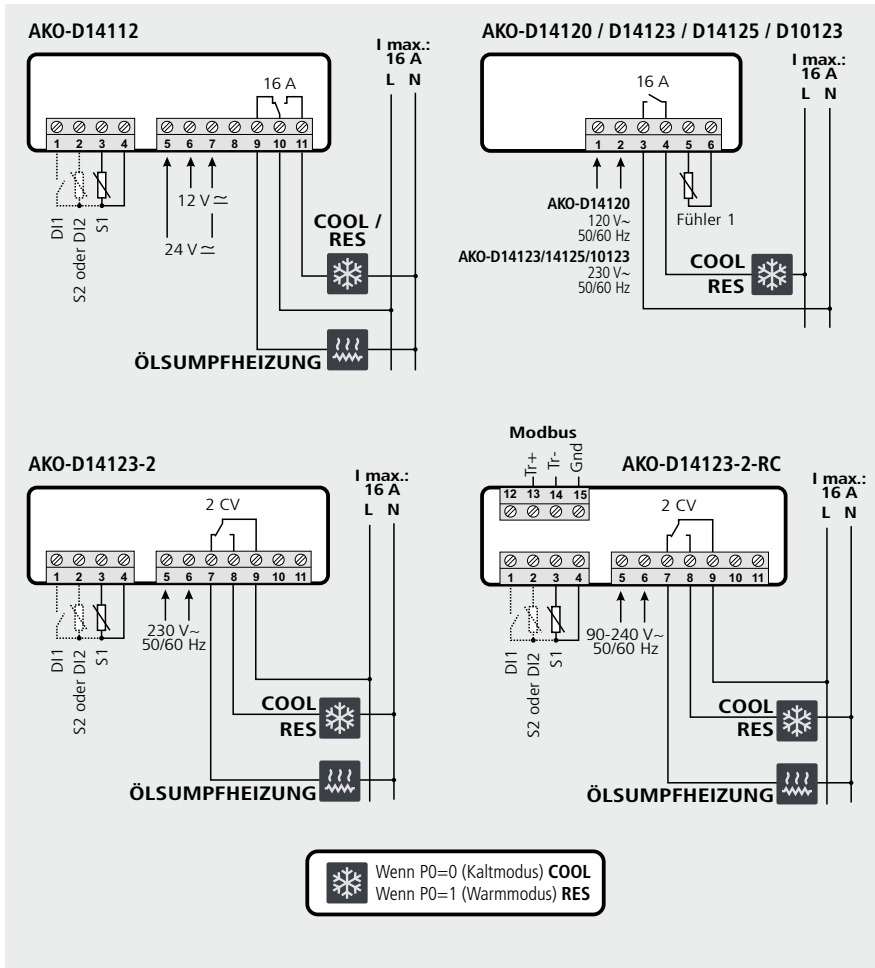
AKO-D14112

I max.: 16 A
L N

16 A

1 2 3 4 5 6 7 8 9 10 11

DI1 S2 oder DI2 S1

12 V $\simeq$

24 V $\simeq$

COOL / RES

ÖLSUMPFHEIZUNG

AKO-D14120 / D14123 / D14125 / D10123

I max.: 16 A
L N

16 A

1 2 3 4 5 6

AKO-D14120
120 V~
50/60 Hz

AKO-D14123/14125/10123
230 V~
50/60 Hz

Fühler 1

COOL
RES

AKO-D14123-2

I max.: 16 A
L N

2 CV

1 2 3 4 5 6 7 8 9 10 11

DI1 S2 oder DI2 S1

230 V~
50/60 Hz

COOL
RES

ÖLSUMPFHEIZUNG

Modbus
Tr+ Tr- Gnd
12 13 14 15

AKO-D14123-2-RC

I max.: 16 A
L N

2 CV

1 2 3 4 5 6 7 8 9 10 11

DI1 S2 oder DI2 S1

90-240 V~
50/60 Hz

COOL
RES

ÖLSUMPFHEIZUNG

Wenn P0=0 (Kaltmodus) COOL
Wenn P0=1 (Warmmodus) RES